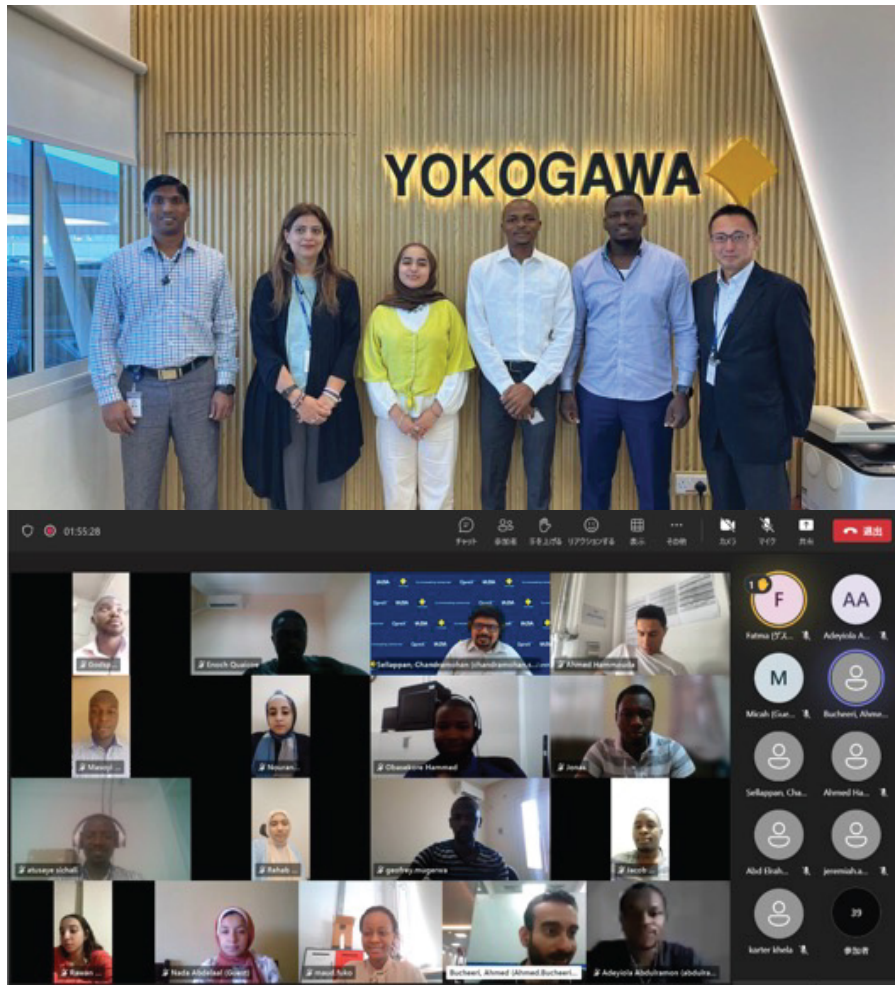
YOKOGAWA

01:55:28

チャット 参加者 手を上げる リアクションする 表示 その他 カメラ マイク 共有 退出

Godsp...
Enoch Quaicoe
Sellappan, Chandramohan (chandramohan.s...
Ahmed Hammouda
Masuqi...
Nouran...
Obasekiire Hammad
Jonas
atusaye sichali
Rehab...
geofrey mugerwa
Jacob...
Rawan...
Nada Abdelaal (Guest)
maud fuko
Bucheeri, Ahmed (Ahmed.Bucheeri...
Adeyiola Abdulramon (abdulra...

F
Fatma (ゲス...
AA
Adeyiola A...
M
Micah (Gue...
Bucheeri, Ahme...
Sellappan, Cha...
Ahmed Ha...
Abd Elrah...
jeremiah.a...
karter khela
29
参加者